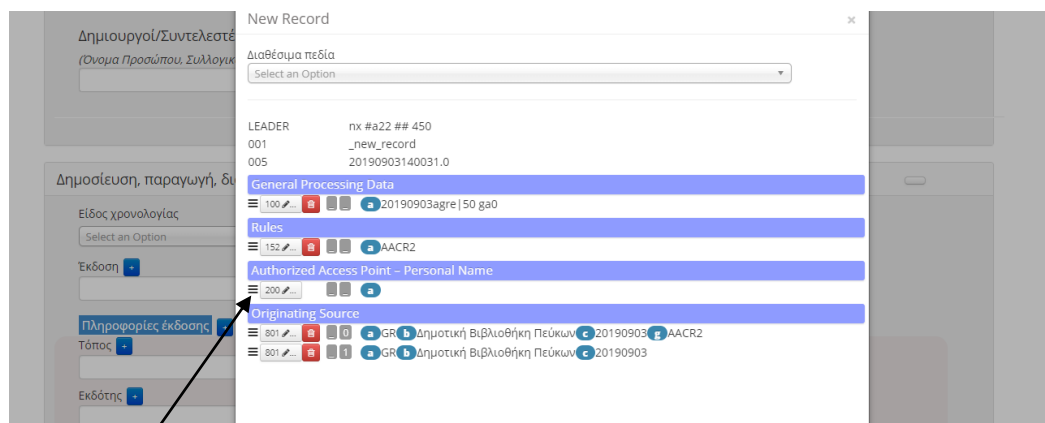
Δημιουργοί/Συντελεστέ
(Όνομα Προσώπου, Συλλογικ

Δημοσίευση, παραγωγή, δ

Είδος χρονολογίας
Select an Option

Έκδοση +

Πληροφορίες έκδοσης +
Τόπος +

Εκδότης +

New Record ×

Διαθέσιμα πεδία
Select an Option

LEADER nx #a22 ## 450
001 _new_record
005 20190903140031.0

General Processing Data
100 a 20190903agre|50 ga0

Rules
152 a AACR2

Authorized Access Point – Personal Name
200 a

Originating Source
801 0 a GR b Δημοτική Βιβλιοθήκη Πεύκων c 20190903 g AACR2
801 1 a GR b Δημοτική Βιβλιοθήκη Πεύκων c 20190903